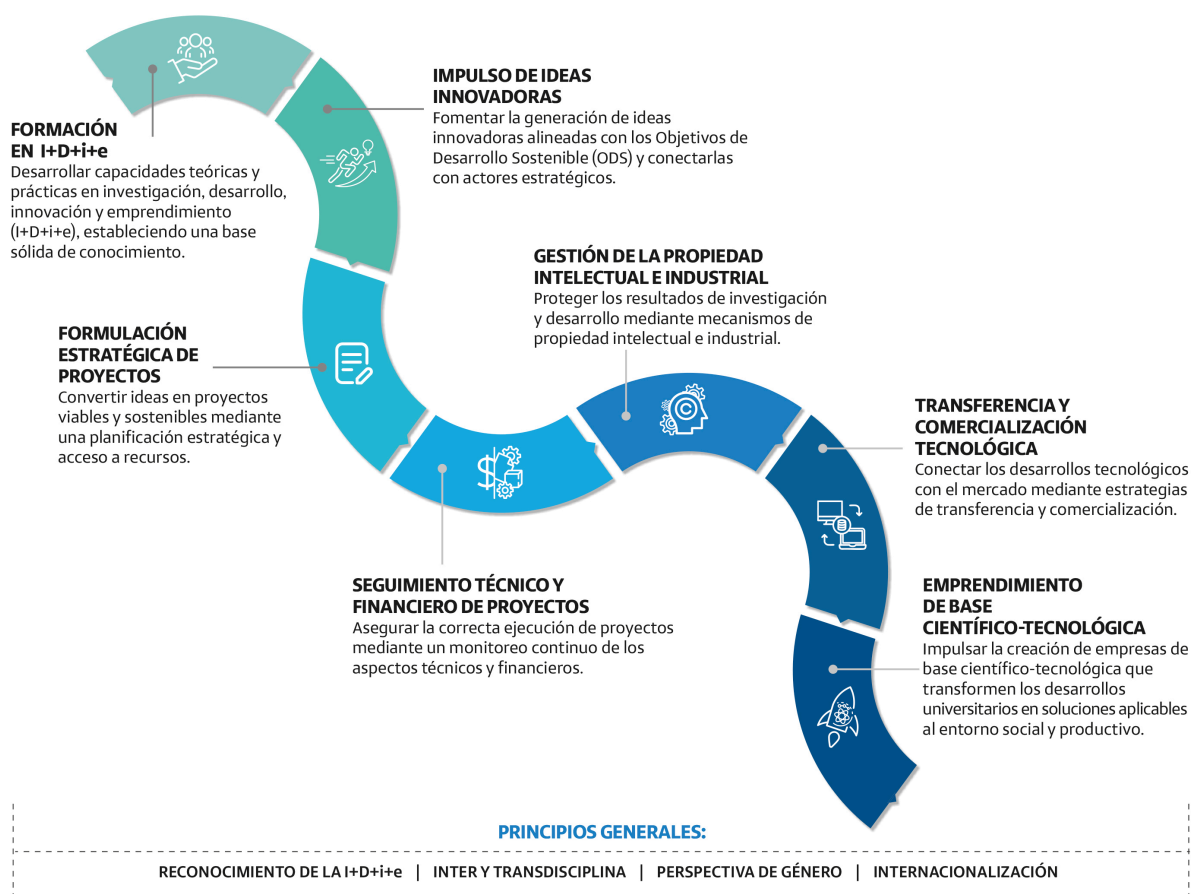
FORMACIÓN EN I+D+i+e
Desarrollar capacidades teóricas y prácticas en investigación, desarrollo, innovación y emprendimiento (I+D+i+e), estableciendo una base sólida de conocimiento.

IMPULSO DE IDEAS INNOVADORAS
Fomentar la generación de ideas innovadoras alineadas con los Objetivos de Desarrollo Sostenible (ODS) y conectarlas con actores estratégicos.

GESTIÓN DE LA PROPIEDAD INTELECTUAL E INDUSTRIAL
Proteger los resultados de investigación y desarrollo mediante mecanismos de propiedad intelectual e industrial.

FORMULACIÓN ESTRATÉGICA DE PROYECTOS
Convertir ideas en proyectos viables y sostenibles mediante una planificación estratégica y acceso a recursos.

TRANSFERENCIA Y COMERCIALIZACIÓN TECNOLÓGICA
Conectar los desarrollos tecnológicos con el mercado mediante estrategias de transferencia y comercialización.

SEGUIMIENTO TÉCNICO Y FINANCIERO DE PROYECTOS
Asegurar la correcta ejecución de proyectos mediante un monitoreo continuo de los aspectos técnicos y financieros.

EMPRENDIMIENTO DE BASE CIENTÍFICO-TECNOLÓGICA
Impulsar la creación de empresas de base científico-tecnológica que transformen los desarrollos universitarios en soluciones aplicables al entorno social y productivo.

PRINCIPIOS GENERALES:
RECONOCIMIENTO DE LA I+D+i+e | INTER Y TRANSDISCIPLINA | PERSPECTIVA DE GÉNERO | INTERNACIONALIZACIÓN